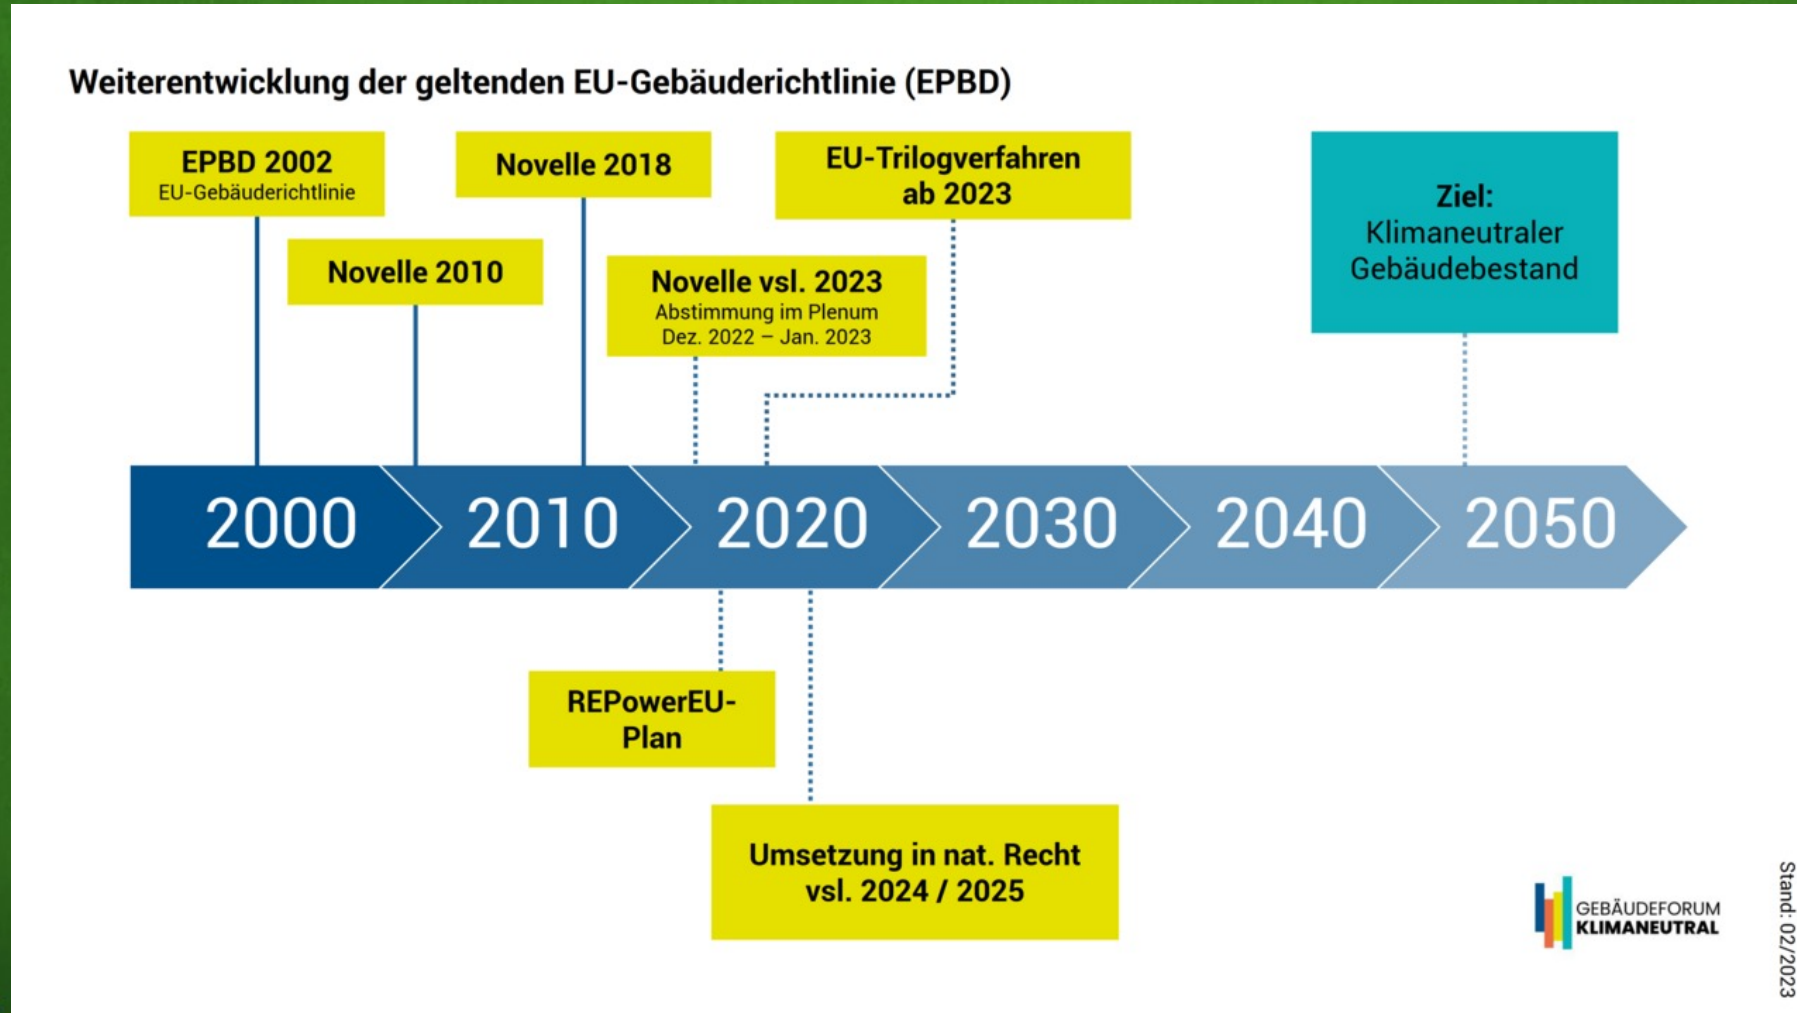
Weiterentwicklung der geltenden EU-Gebäuderichtlinie (EPBD)

EPBD 2002
EU-Gebäuderichtlinie

Novelle 2010

Novelle 2018

Novelle vsl. 2023
Abstimmung im Plenum
Dez. 2022 – Jan. 2023

EU-Trilogverfahren ab 2023

Ziel:
Klimaneutraler Gebäudebestand

2000

2010

2020

2030

2040

2050

REPowerEU-Plan

Umsetzung in nat. Recht vsl. 2024 / 2025

GEBÄUDEFORUM
KLIMANEUTRAL

Stand: 02/2023